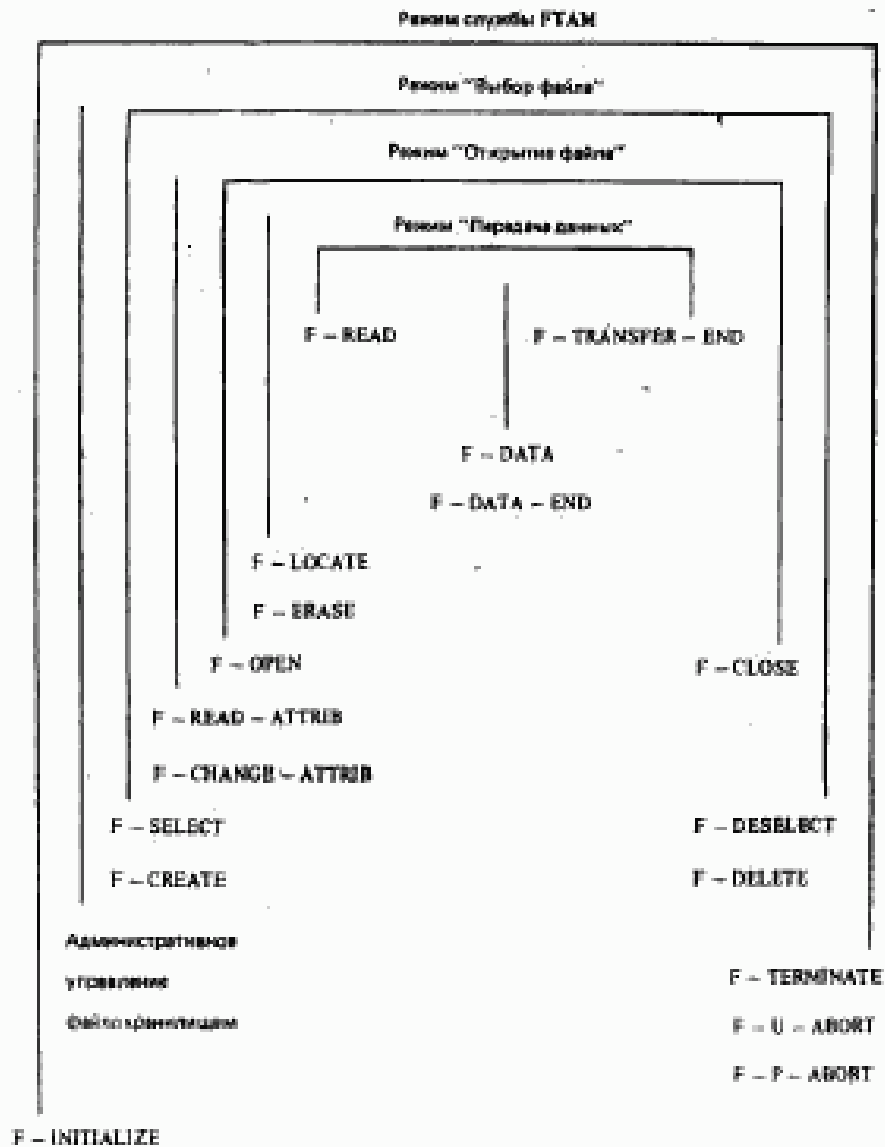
Режим службы FTAM

Режим "Выбор файла"

Режим "Открытие файла"

Режим "Передача данных"

F – READ

F – TRANSFER – END

F – DATA

F – DATA – END

F – LOCATE

F – ERASE

F – OPEN

F – CLOSE

F – READ – ATTRIB

F – CHANGE – ATTRIB

F – SELECT

F – DESELECT

F – CREATE

F – DELETE

Административное

управление

файлохранилищем

F – TERMINATE

F – U – ABORT

F – P – ABORT

F – INITIALIZE